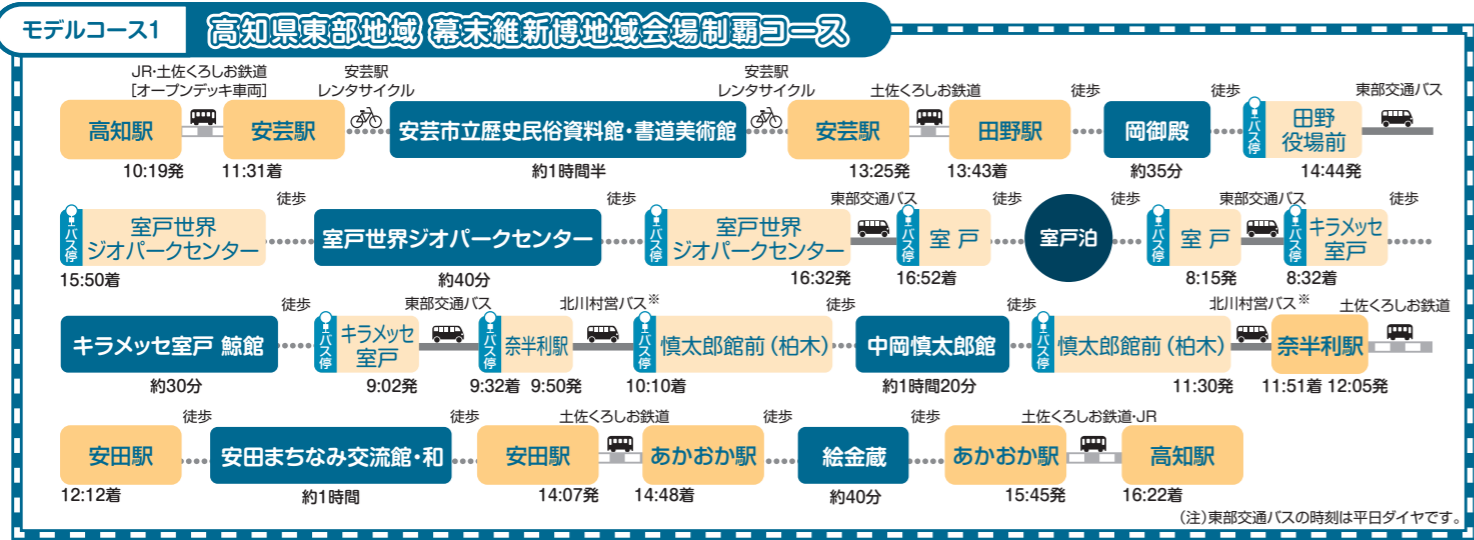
モデルコース1

高知県東部地域 幕末維新博地域会場制覇コース

JR・土佐くろしお鉄道［オープンデッキ車両］

安芸駅 レンタサイクル

安芸駅 レンタサイクル

土佐くろしお鉄道

徒歩

徒歩

東部交通バス

高知駅 10:19発

安芸駅 11:31着

安芸市立歴史民俗資料館・書道美術館 約1時間半

安芸駅 13:25発

田野駅 13:43着

岡御殿 約35分

バス停 田野役場前 14:44発

徒歩

徒歩

東部交通バス

徒歩

徒歩

東部交通バス

徒歩

バス停 室戸世界ジオパークセンター 15:50着

室戸世界ジオパークセンター 約40分

バス停 室戸世界ジオパークセンター 16:32発

バス停 室 戸 16:52着

室戸泊

バス停 室 戸 8:15発

バス停 キラメッセ室戸 8:32着

徒歩

東部交通バス

北川村営バス※

徒歩

徒歩

北川村営バス※

土佐くろしお鉄道

キラメッセ室戸 鯨館 約30分

バス停 キラメッセ室戸 9:02発

バス停 奈半利駅 9:32着 9:50発

バス停 慎太郎館前（柏木） 10:10着

中岡慎太郎館 約1時間20分

バス停 慎太郎館前（柏木） 11:30発

奈半利駅 11:51着 12:05発

徒歩

徒歩

土佐くろしお鉄道

徒歩

徒歩

土佐くろしお鉄道・JR

安田駅 12:12着

安田まちなみ交流館・和 約1時間

安田駅 14:07発

あかおか駅 14:48着

絵金蔵 約40分

あかおか駅 15:45発

高知駅 16:22着

（注）東部交通バスの時刻は平日ダイヤです。